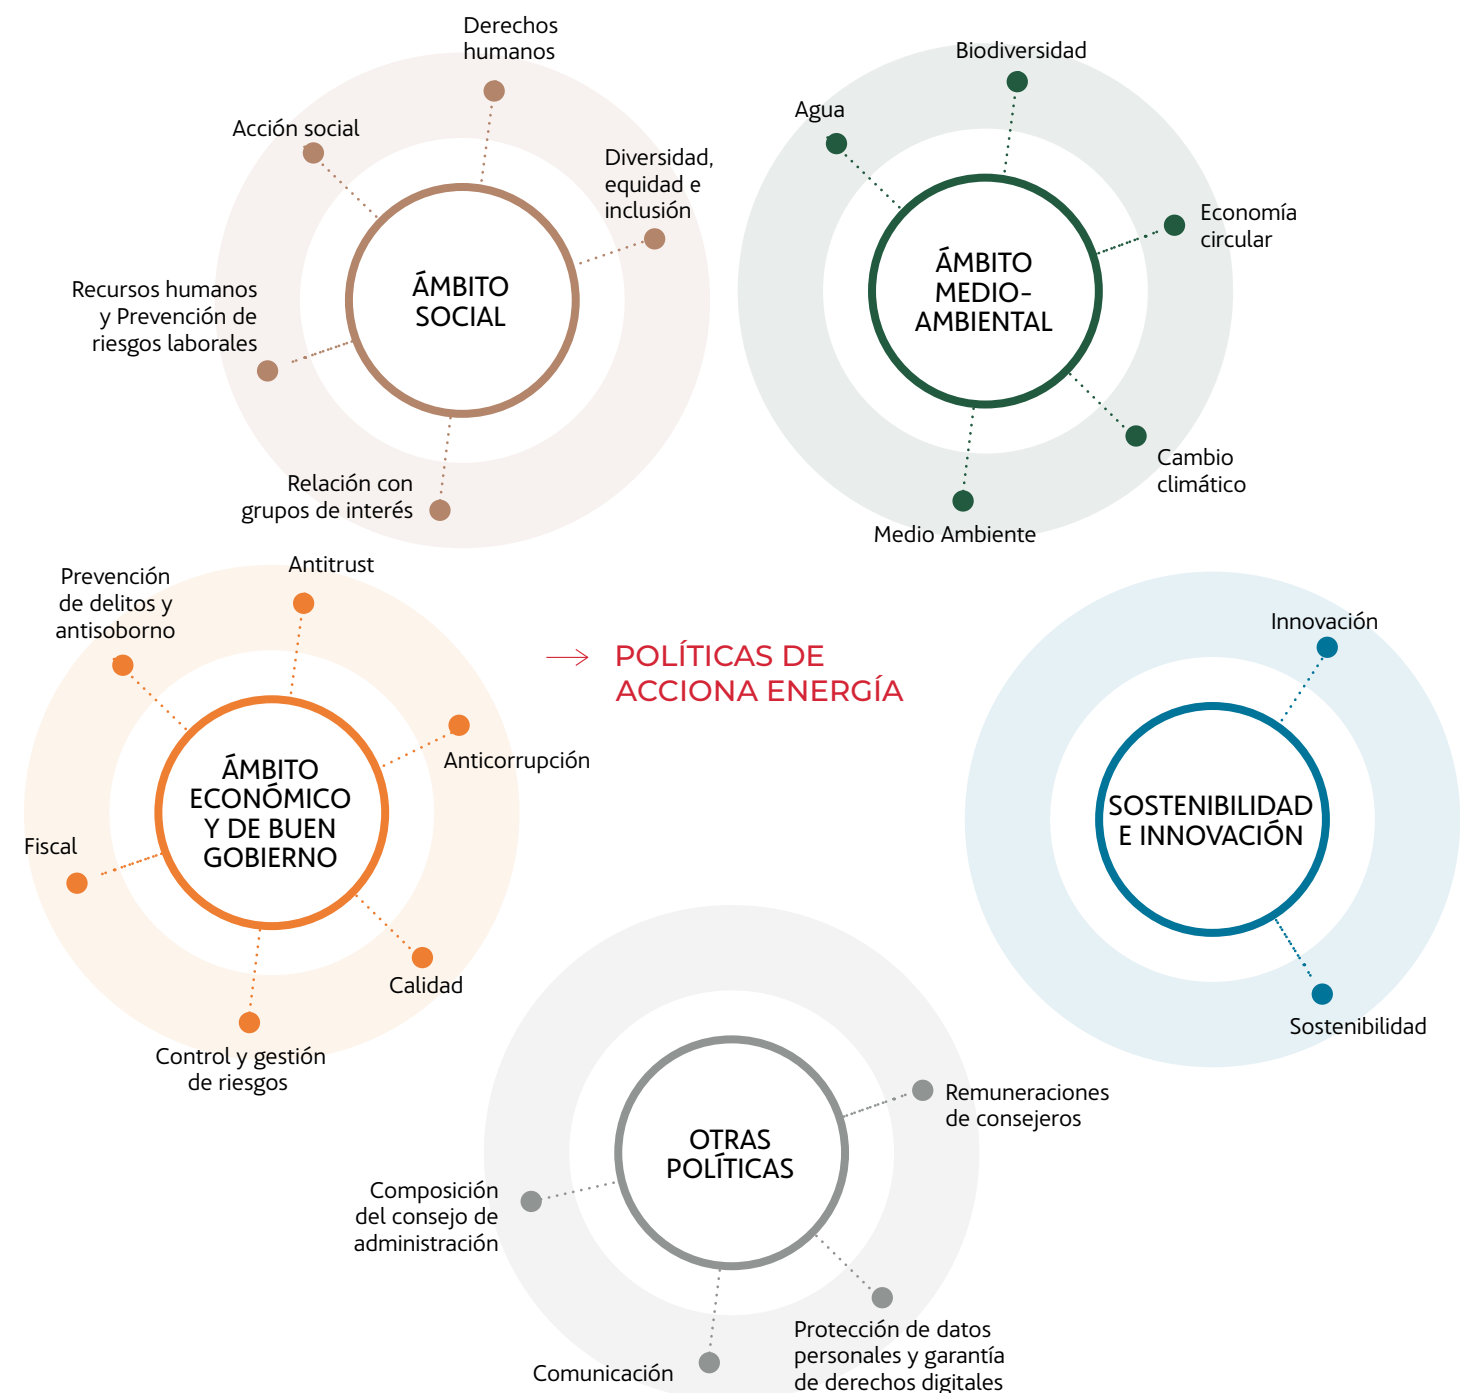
Derechos humanos

Acción social

Diversidad, equidad e inclusión

ÁMBITO SOCIAL

Recursos humanos y Prevención de riesgos laborales

Relación con grupos de interés

Biodiversidad

Agua

Economía circular

ÁMBITO MEDIO-AMBIENTAL

Cambio climático

Medio Ambiente

Prevención de delitos y antisoborno

Antitrust

Anticorrupción

ÁMBITO ECONÓMICO Y DE BUEN GOBIERNO

Fiscal

Calidad

Control y gestión de riesgos

POLÍTICAS DE ACCIONA ENERGÍA

Innovación

SOSTENIBILIDAD E INNOVACIÓN

Sostenibilidad

Remuneraciones de consejeros

OTRAS POLÍTICAS

Composición del consejo de administración

Comunicación

Protección de datos personales y garantía de derechos digitales